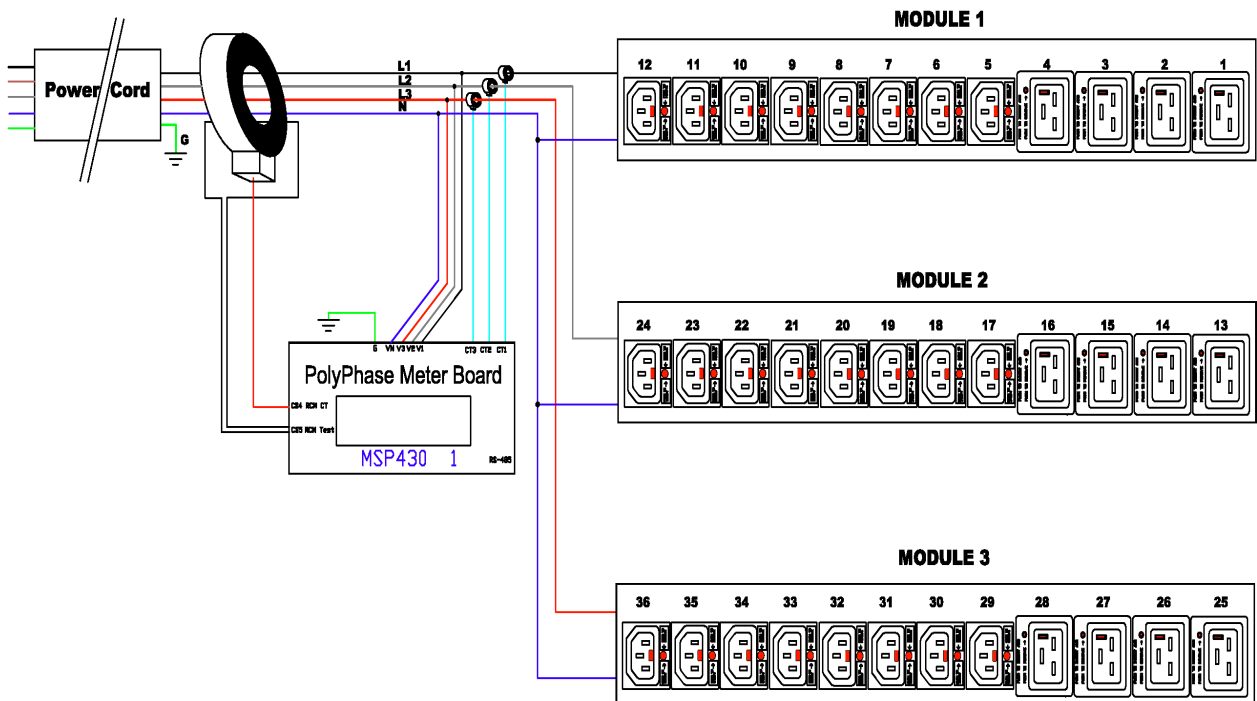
MODULE 1

Power Cord

G

L1
L2
L3
N

12 11 10 9 8 7 6 5 4 3 2 1

MODULE 2

24 23 22 21 20 19 18 17 16 15 14 13

G VN V3 V2 V1 CT3 CT2 CT1

PolyPhase Meter Board

CS4 RCM CT
CS5 RCM Test

MSP430 1

RS-485

MODULE 3

36 35 34 33 32 31 30 29 28 27 26 25